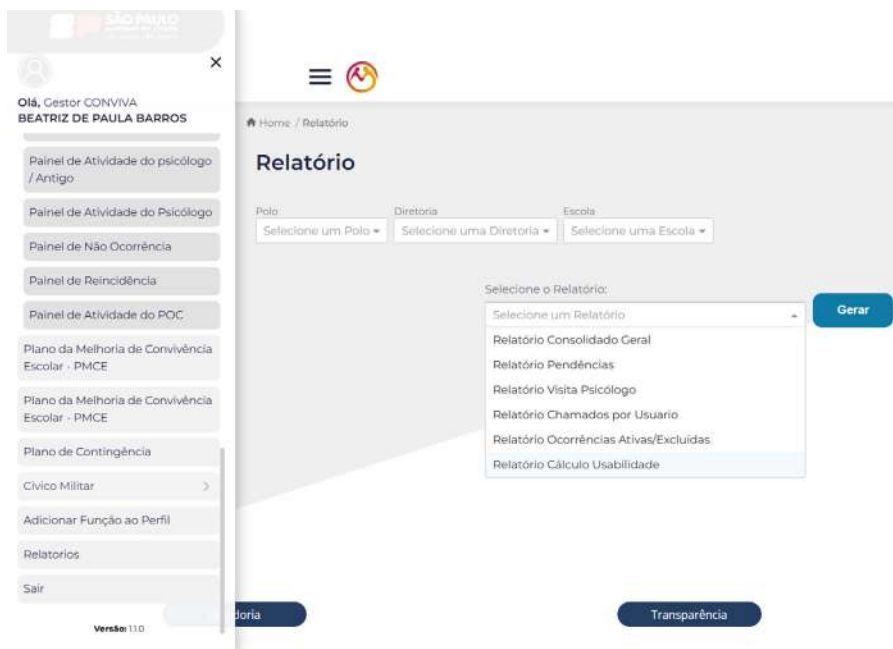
SÃO PAULO

×

Olá, Gestor CONVIVA
BEATRIZ DE PAULA BARROS

Painel de Atividade do psicólogo / Antigo

Painel de Atividade do Psicólogo

Painel de Não Ocorrência

Painel de Reincidência

Painel de Atividade do POC

Plano da Melhoria de Convivência Escolar - PMCE

Plano da Melhoria de Convivência Escolar - PMCE

Plano de Contingência

Cívico Militar

Adicionar Função ao Perfil

Relatorios

Sair

Versão: 1.1.0

Home / Relatório

Relatório

Polo
Selecione um Polo

Diretoria
Selecione uma Diretoria

Escola
Selecione uma Escola

Selecione o Relatório:
Selecione um Relatório

Gerar

Relatório Consolidado Geral
Relatório Pendências
Relatório Visita Psicólogo
Relatório Chamados por Usuario
Relatório Ocorrências Ativas/Excluídas
Relatório Cálculo Usabilidade

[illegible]doria

Transparência